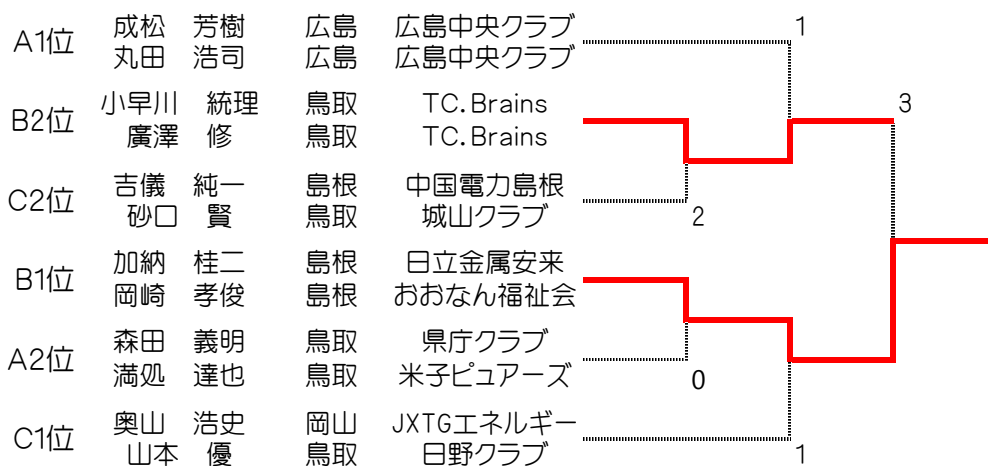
A1位 成松 芳樹 広島 広島中央クラブ
丸田 浩司 広島 広島中央クラブ

B2位 小早川 統理 鳥取 TC.Brains
廣澤 修 鳥取 TC.Brains

C2位 吉儀 純一 島根 中国電力島根
砂口 賢 鳥取 城山クラブ

B1位 加納 桂二 島根 日立金属安来
岡崎 孝俊 島根 おおなん福祉会

A2位 森田 義明 鳥取 県庁クラブ
満処 達也 鳥取 米子ピュアーズ

C1位 奥山 浩史 岡山 JXTGエネルギー
山本 優 鳥取 日野クラブ

1
3
2
0
1